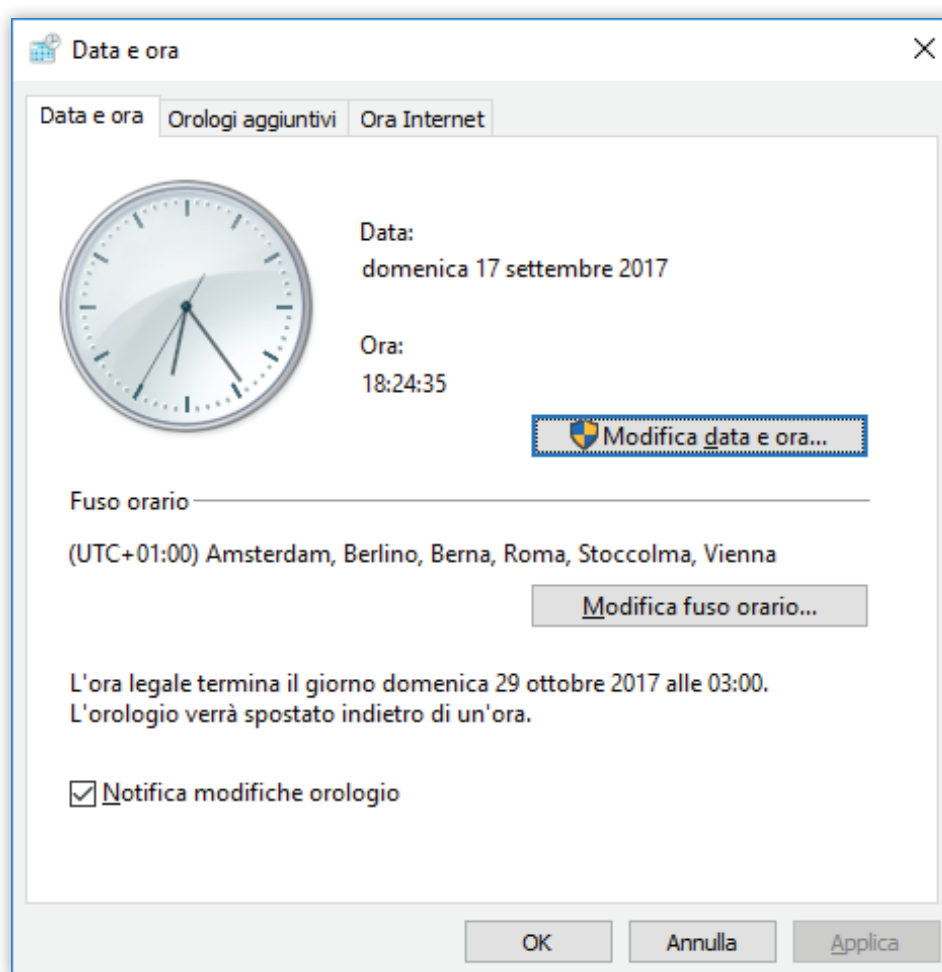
Data e ora

×

Data e ora | Orologi aggiuntivi | Ora Internet

Data:
domenica 17 settembre 2017

Ora:
18:24:35

Modifica data e ora...

Fuso orario

(UTC+01:00) Amsterdam, Berlino, Berna, Roma, Stoccolma, Vienna

Modifica fuso orario...

L'ora legale termina il giorno domenica 29 ottobre 2017 alle 03:00.
L'orologio verrà spostato indietro di un'ora.

☑ Notifica modifiche orologio

OK | Annulla | Applica